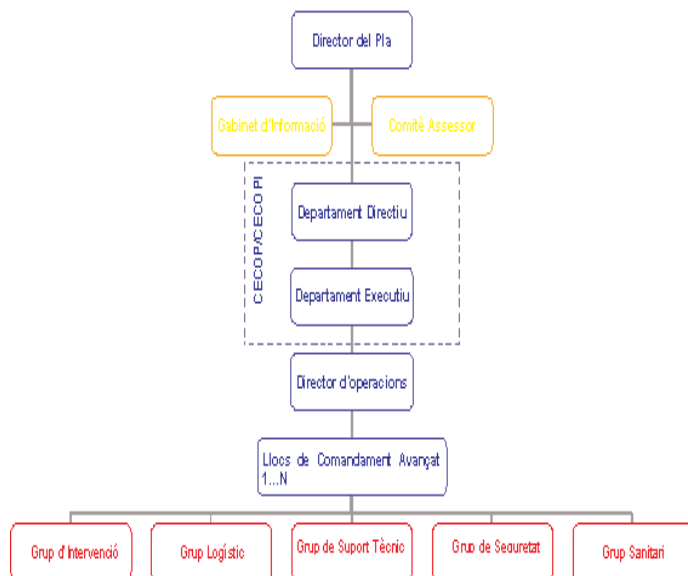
Director del Pla

Gabinet d'Informació

Comitè Assessor

CECOPAC/CECOPI

Departament Directiu

Departament Executiu

Director d'operacions

Llocs de Comandament Avançat 1...N

Grup d'Intervenció

Grup Logístic

Grup de Suport Tècnic

Grup de Seguretat

Grup Sanitari